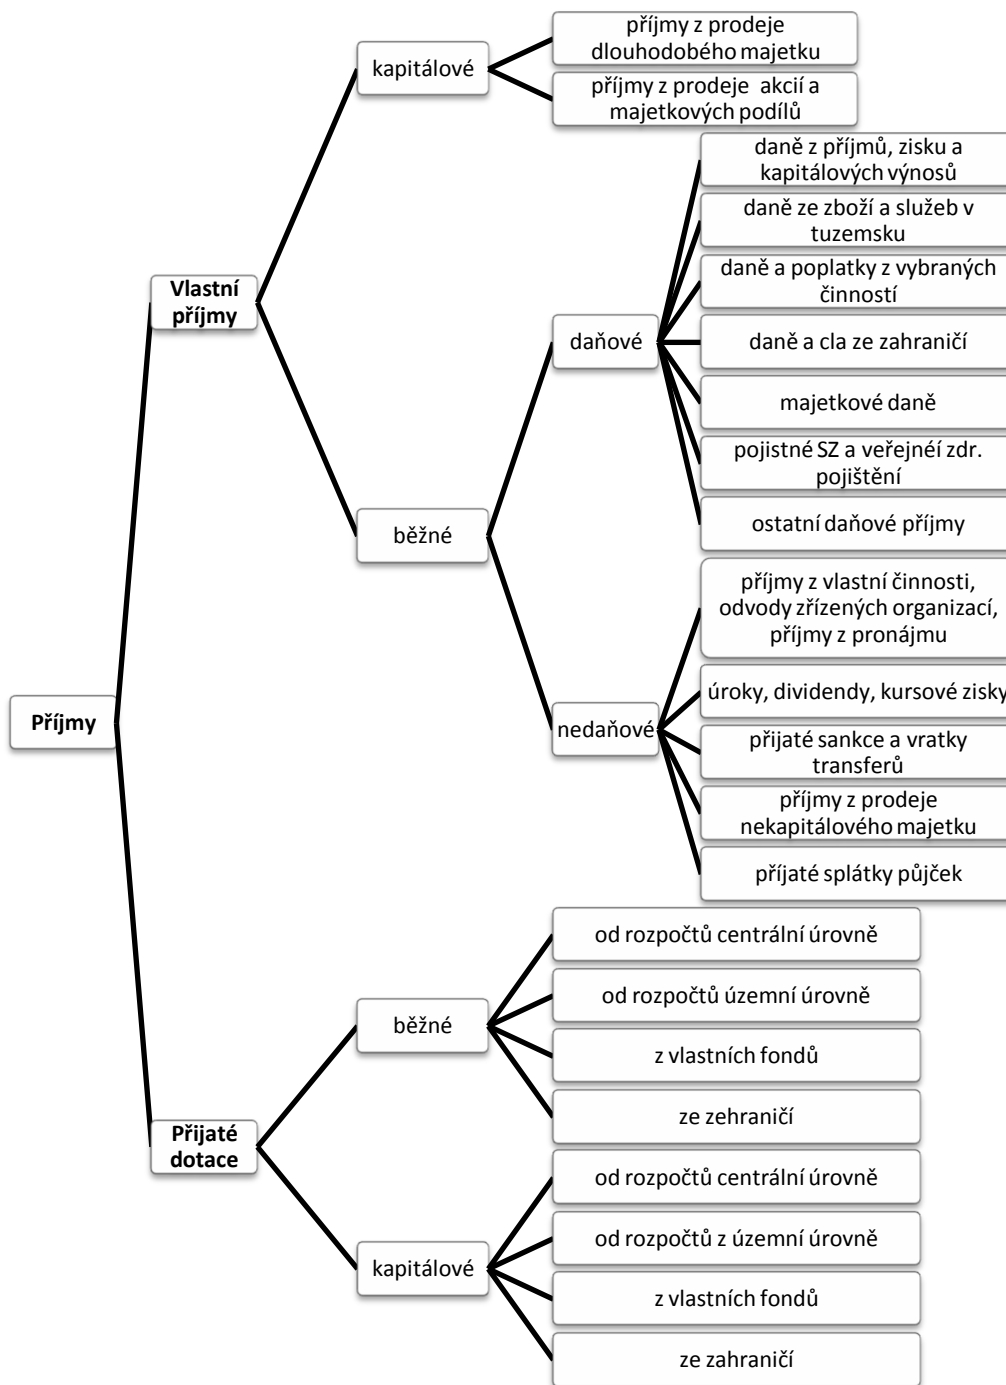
Příjmy

Vlastní příjmy

kapitálové

příjmy z prodeje dlouhodobého majetku

příjmy z prodeje akcií a majetkových podílů

běžné

daňové

daně z příjmů, zisku a kapitálových výnosů

daně ze zboží a služeb v tuzemsku

daně a poplatky z vybraných činností

daně a cla ze zahraničí

majetkové daně

pojistné SZ a veřejnéí zdr. pojištění

ostatní daňové příjmy

nedaňové

příjmy z vlastní činnosti, odvody zřízených organizací, příjmy z pronájmu

úroky, dividendy, kursové zisky

přijaté sankce a vratky transferů

příjmy z prodeje nekapitálového majetku

přijaté splátky půjček

Přijaté dotace

běžné

od rozpočtů centrální úrovně

od rozpočtů územní úrovně

z vlastních fondů

ze zehraničí

kapitálové

od rozpočtů centrální úrovně

od rozpočtů z územní úrovně

z vlastních fondů

ze zahraničí